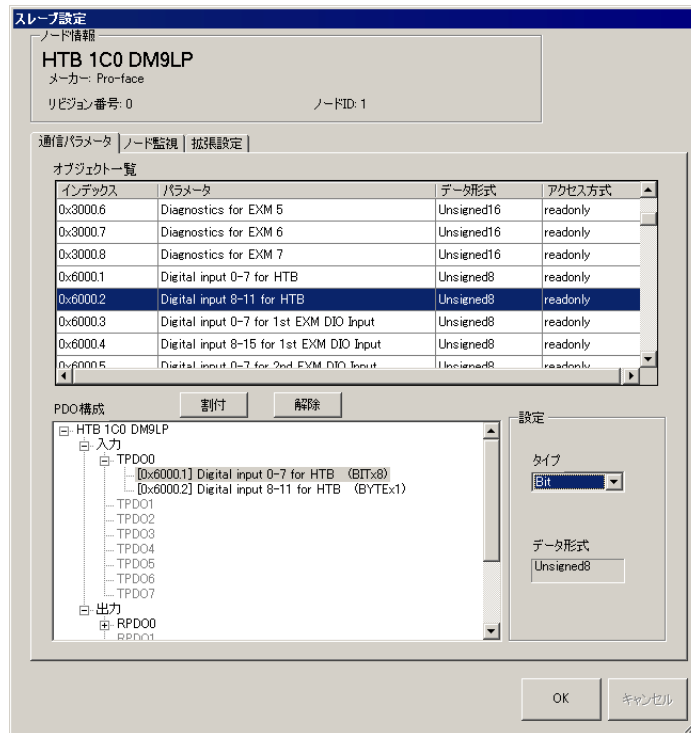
スレーブ設定

ノード情報
HTB 1C0 DM9LP
メーカー: Pro-face
リビジョン番号: 0
ノードID: 1

通信パラメータ | ノード監視 | 拡張設定

オブジェクト一覧

| インデックス | パラメータ | データ形式 | アクセス方式 |
|---|---|---|---|
| 0x3000.6 | Diagnostics for EXM 5 | Unsigned16 | readonly |
| 0x3000.7 | Diagnostics for EXM 6 | Unsigned16 | readonly |
| 0x3000.8 | Diagnostics for EXM 7 | Unsigned16 | readonly |
| 0x6000.1 | Digital input 0-7 for HTB | Unsigned8 | readonly |
| 0x6000.2 | Digital input 8-11 for HTB | Unsigned8 | readonly |
| 0x6000.3 | Digital input 0-7 for 1st EXM DIO Input | Unsigned8 | readonly |
| 0x6000.4 | Digital input 8-15 for 1st EXM DIO Input | Unsigned8 | readonly |
| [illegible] | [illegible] | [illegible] | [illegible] |

PDO構成
割付
解除

HTB 1C0 DM9LP
入力
TPDO0
[0x6000.1] Digital input 0-7 for HTB (BITx8)
[0x6000.2] Digital input 8-11 for HTB (BYTEx1)
TPDO1
TPDO2
TPDO3
TPDO4
TPDO5
TPDO6
TPDO7
出力
RPDO0
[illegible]

設定
タイプ
Bit
データ形式
Unsigned8

OK
キャンセル